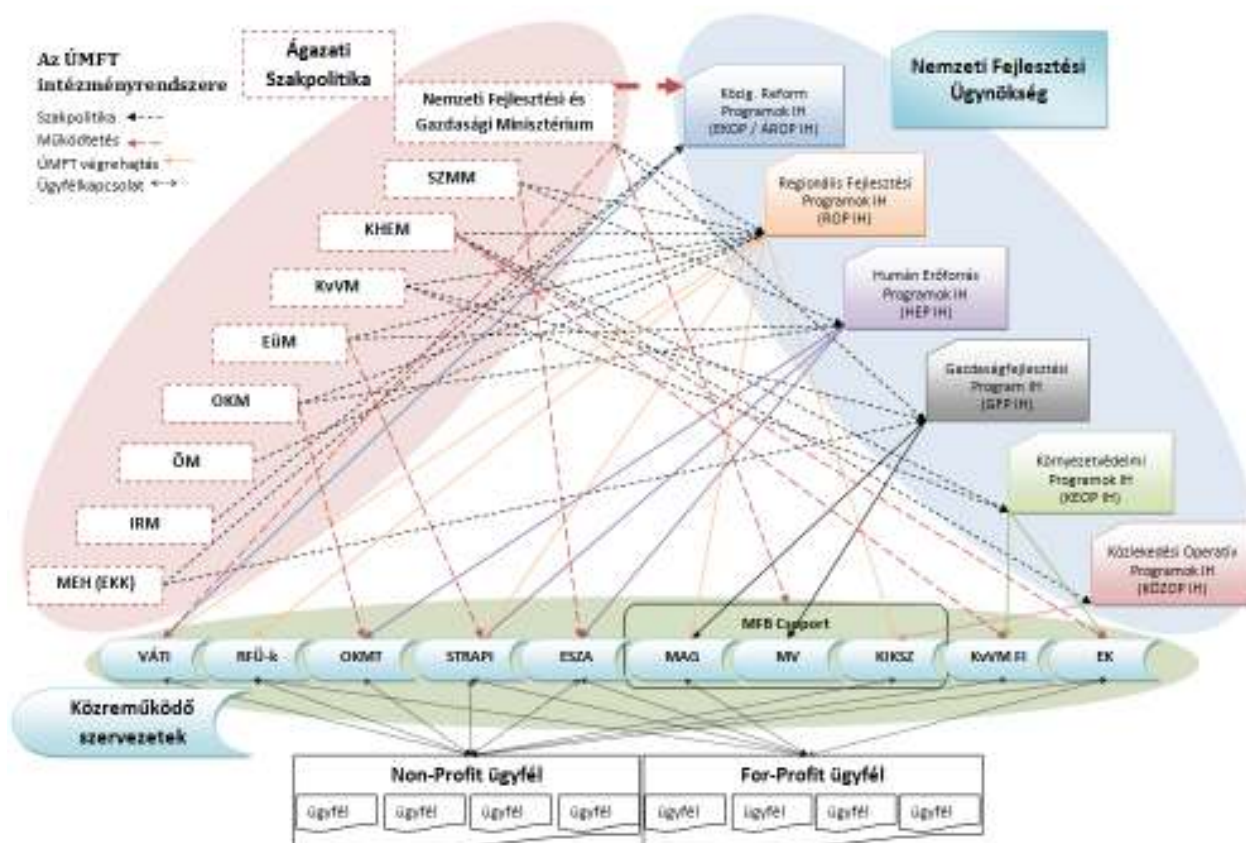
Az ÚMFT Intézményrendszere
Szakpolitika
Működtetés
ÚMFT végrehajtás
Ügyfélkapcsolat

Ágazati Szakpolitika

Nemzeti Fejlesztési és Gazdasági Minisztérium

Nemzeti Fejlesztési Ügynökség

Közig. Reform Programok IH (EKOP / ÁROP IH)

SZMM

Regionális Fejlesztési Programok IH (ROP IH)

KHEM

KvVM

Humán Erőforrás Programok IH (HEP IH)

EüM

Gazdaságfejlesztési Program IH (GFP IH)

OKM

ÖM

Környezetvédelmi Programok IH (KEOP IH)

IRM

Közlekedési Operatív Programok IH (KÖZOP IH)

MEH (EKK)

MFB Csoport

VÁTI
RFÜ-k
OKMT
STRAPI
ESZA
MAG
MV
KIKSZ
KvVM FI
EK

Közreműködő szervezetek

Non-Profit ügyfél
ügyfél
ügyfél
ügyfél
ügyfél

For-Profit ügyfél
ügyfél
ügyfél
ügyfél
ügyfél